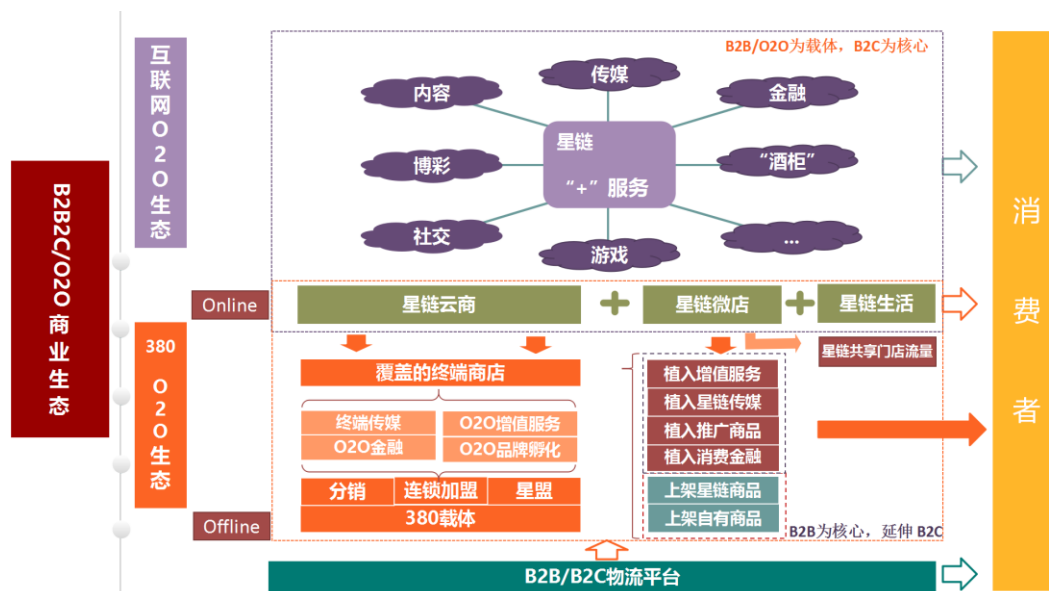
B2B2C/O2O商业生态

互联网O2O生态

B2B/O2O为载体，B2C为核心

内容

传媒

金融

博彩

星链
“+”服务

“酒柜”

社交

游戏

...

Online

星链云商

星链微店

星链生活

380 O2O生态

星链共享门店流量

覆盖的终端商店

终端传媒

O2O增值服务

O2O金融

O2O品牌孵化

分销

连锁加盟

星盟

380载体

植入增值服务

植入星链传媒

植入推广商品

植入消费金融

上架星链商品

上架自有商品

B2B为核心，延伸B2C

Offline

B2B/B2C物流平台

消费者